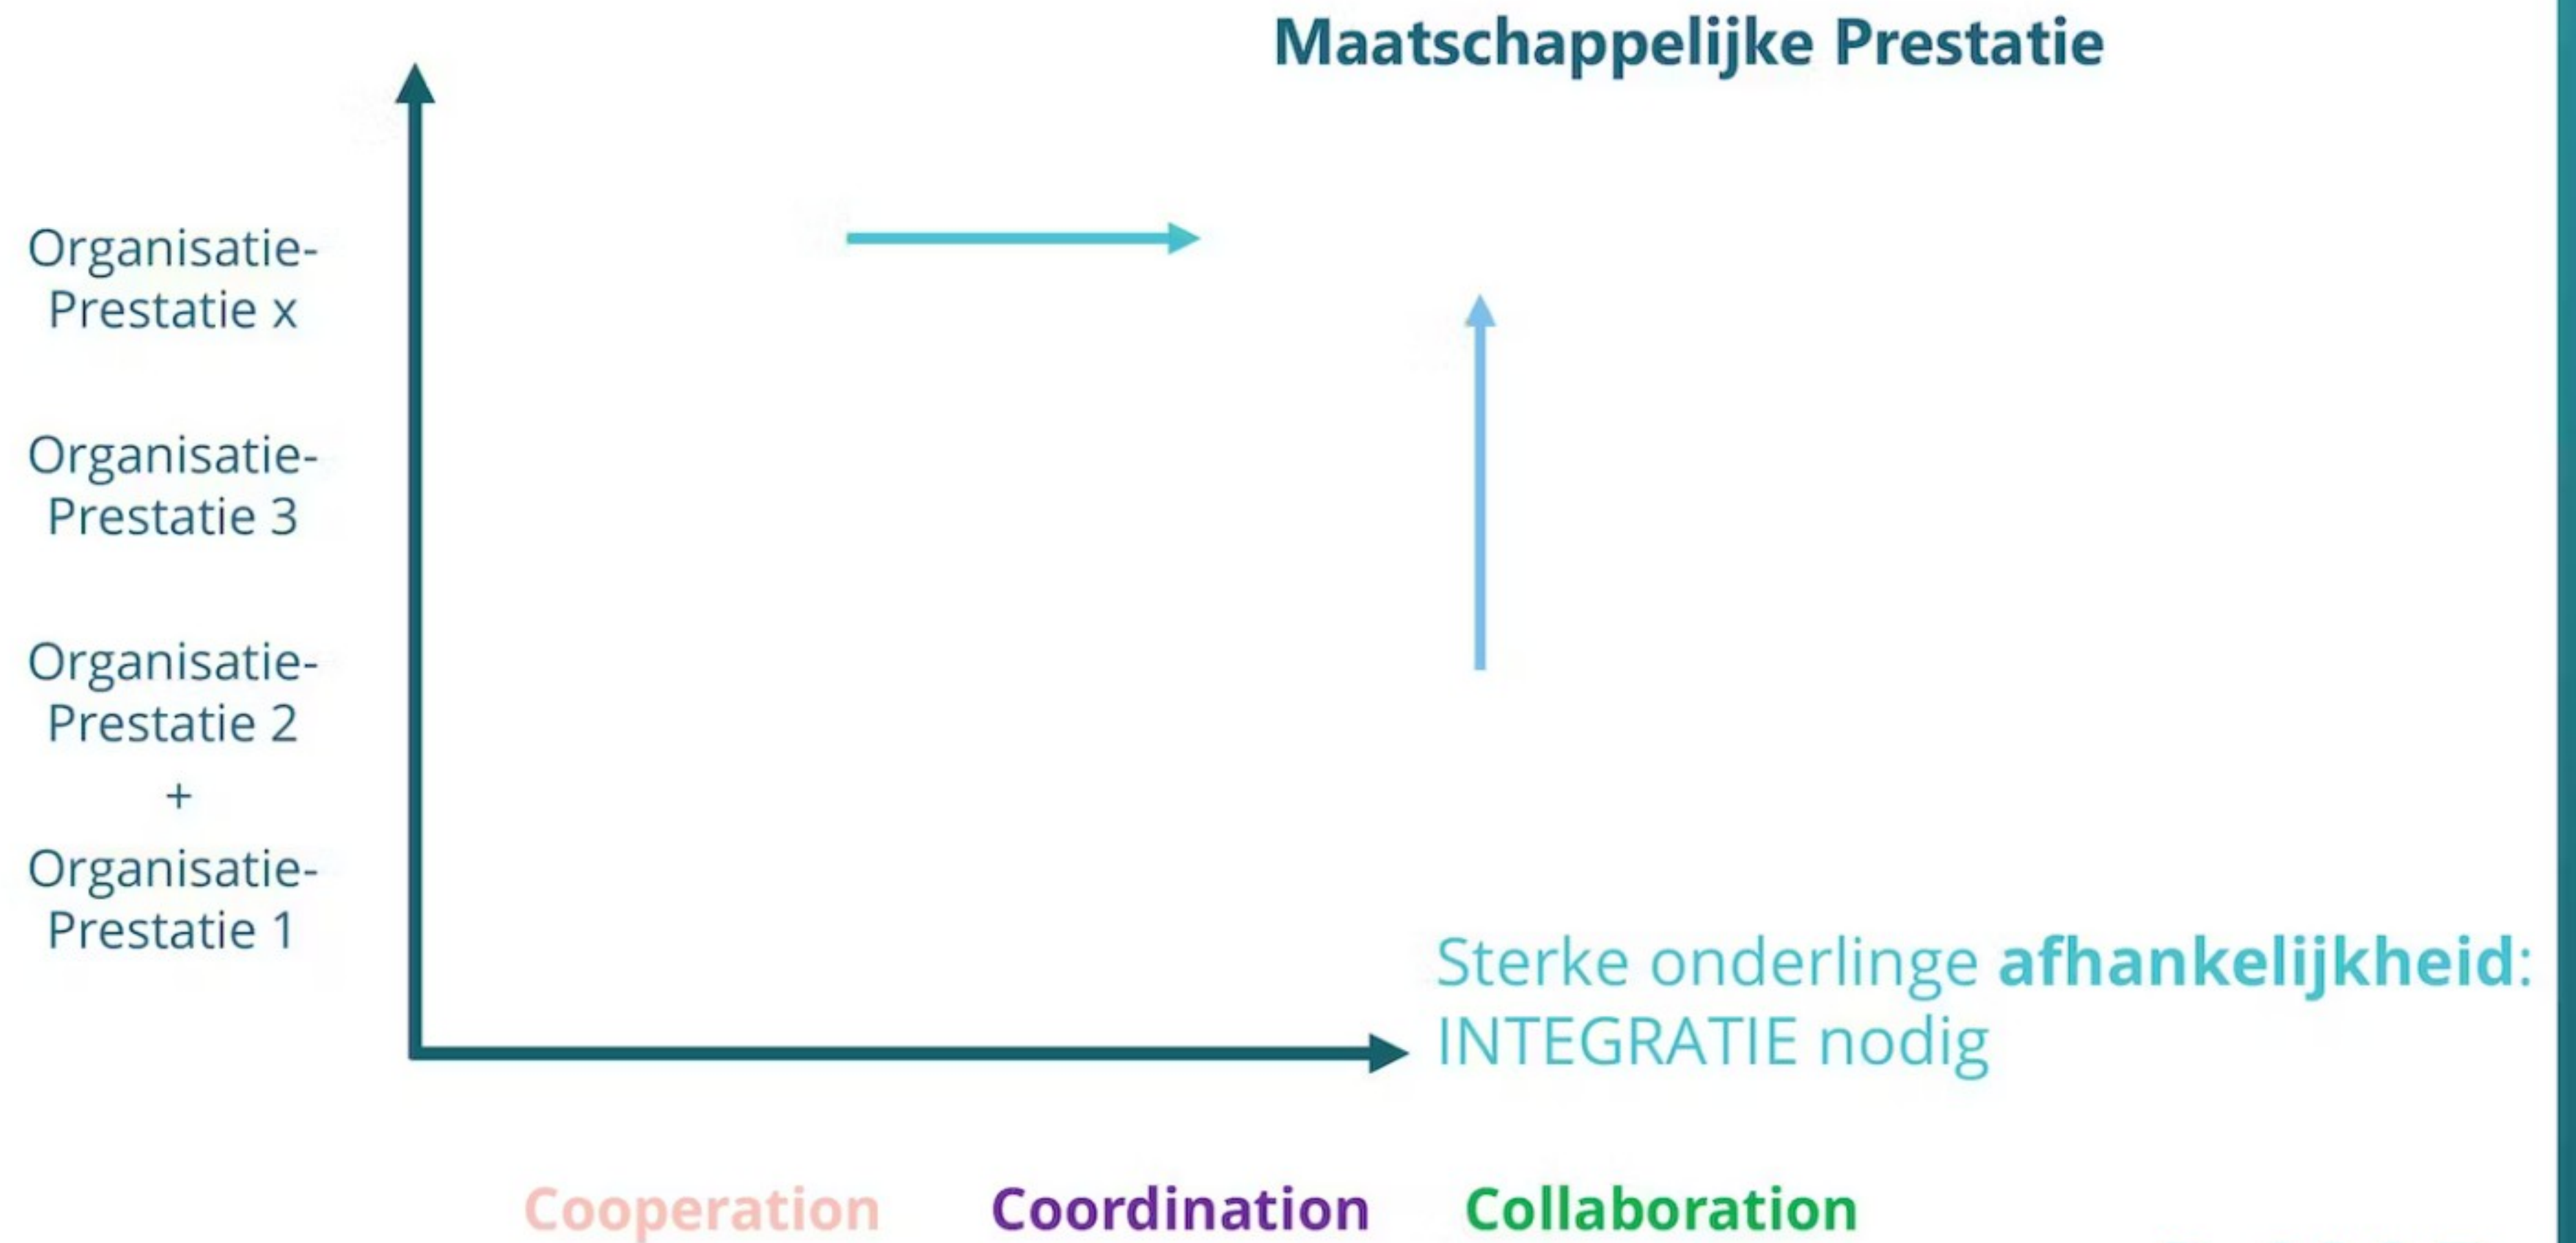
Maatschappelijke Prestatie

Organisatie-Prestatie x

Organisatie-Prestatie 3

Organisatie-Prestatie 2
+
Organisatie-Prestatie 1

Sterke onderlinge **afhankelijkheid**: INTEGRATIE nodig

Cooperation Coordination Collaboration